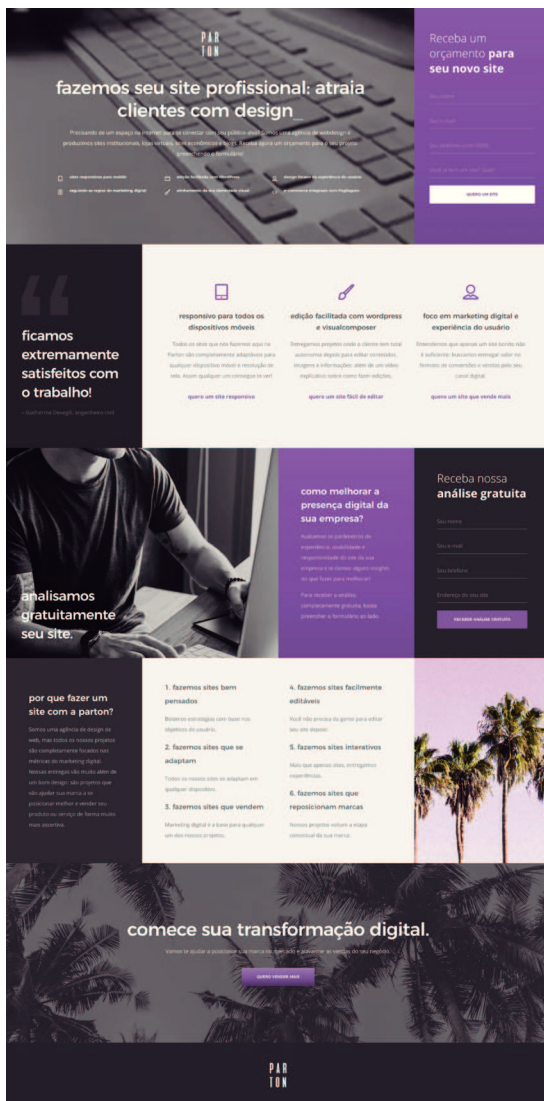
PAR
TON

fazemos seu site profissional: atraia clientes com design

Precisando de um espaço na internet para se conectar com seu público-alvo? Somos uma agência de webdesign e produzimos sites institucionais, lojas virtuais, sites econômicos e blogs. Receba agora um orçamento para o seu projeto preenchendo o formulário!

sites responsivos para mobile
edição facilitada com WordPress
design focado na experiência do usuário
seguindo as regras do marketing digital
atendimento de alta qualidade
e-commerce integrado com PagSeguro

Receba um orçamento para seu novo site

Seu nome
Seu e-mail
Seu telefone
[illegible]

QUERO UM SITE

ficamos extremamente satisfeitos com o trabalho!

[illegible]

responsivo para todos os dispositivos móveis

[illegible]

quero um site responsivo

edição facilitada com wordpress e visualcomposer

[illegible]

quero um site fácil de editar

foco em marketing digital e experiência do usuário

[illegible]

quero um site que vende mais

analisamos gratuitamente seu site.

como melhorar a presença digital da sua empresa?

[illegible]

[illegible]

Receba nossa análise gratuita

Seu nome
Seu e-mail
Seu telefone
Endereço do seu site

RECEBER ANÁLISE GRATUITA

por que fazer um site com a parton?

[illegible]

1. fazemos sites bem pensados

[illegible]

2. fazemos sites que se adaptam

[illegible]

3. fazemos sites que vendem

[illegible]

4. fazemos sites facilmente editáveis

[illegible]

5. fazemos sites interativos

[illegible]

6. fazemos sites que reposicionam marcas

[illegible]

comece sua transformação digital.

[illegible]

QUERO VENDER MAIS

PAR
TON